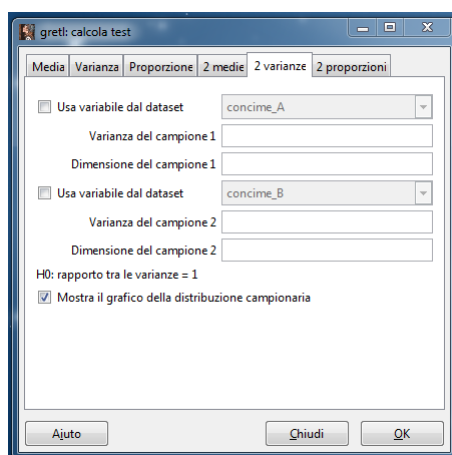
gretl: calcola test

Media | Varianza | Proporzione | 2 medie | 2 varianze | 2 proporzioni

Usa variabile dal dataset concime_A

Varianza del campione 1

Dimensione del campione 1

Usa variabile dal dataset concime_B

Varianza del campione 2

Dimensione del campione 2

H0: rapporto tra le varianze = 1

Mostra il grafico della distribuzione campionaria

Aiuto

Chiudi

OK